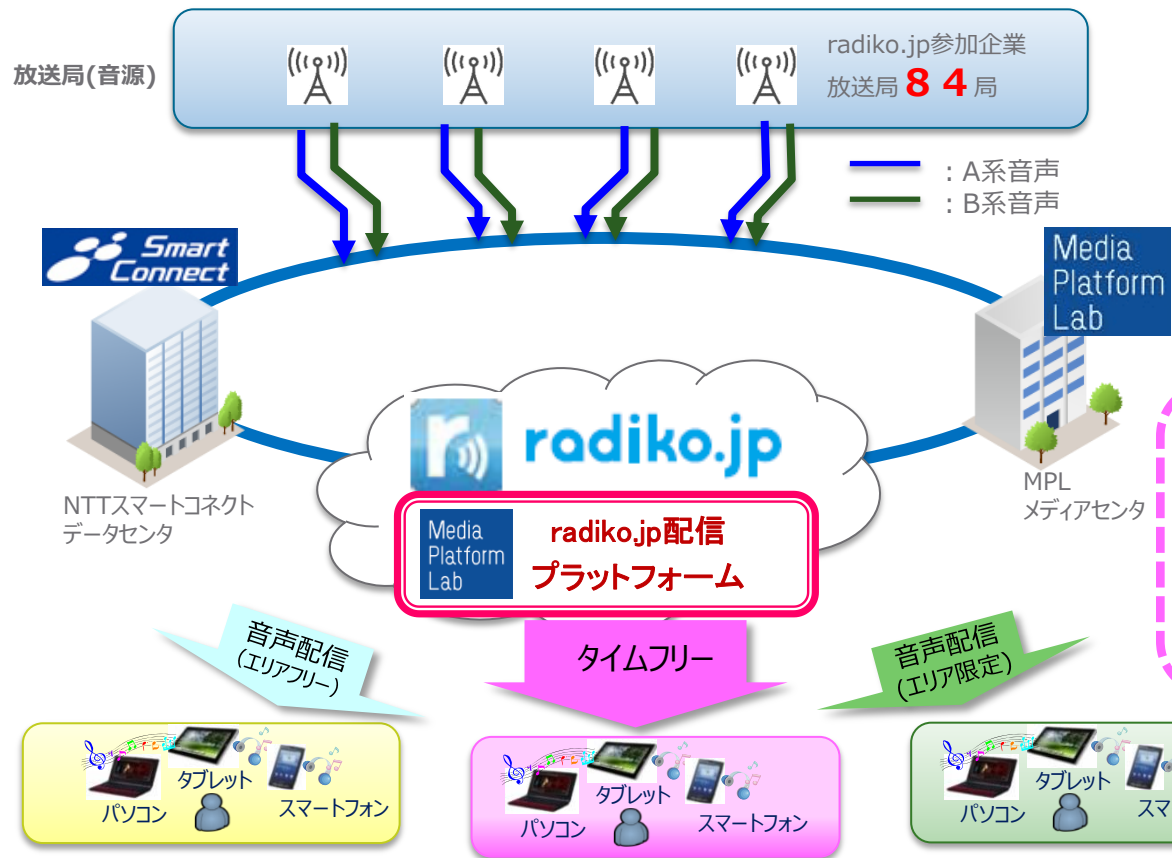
放送局(音源)

radiko.jp参加企業
放送局 8 4 局

：A系音声
：B系音声

Smart Connect

Media Platform Lab

radiko.jp

NTTスマートコネクト
データセンタ

MPL
メディアセンタ

Media Platform Lab

radiko.jp配信
プラットフォーム

音声配信
(エリアフリー)

タイムフリー

音声配信
(エリア限定)

タブレット
パソコン
スマートフォン

タブレット
パソコン
スマートフォン

タブレット
パソコン
スマ